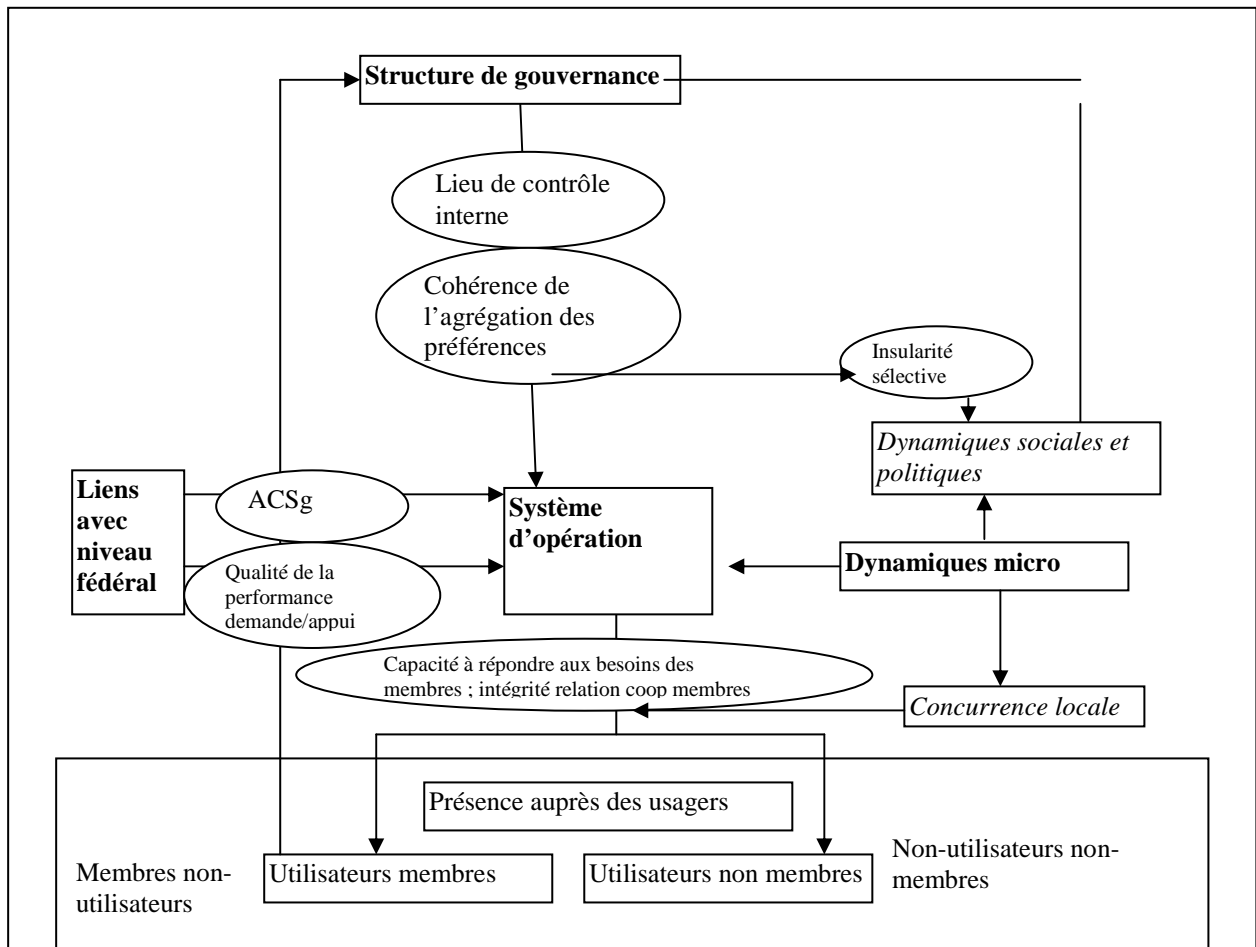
Structure de gouvernance

Lieu de contrôle interne

Cohérence de l'agrégation des préférences

Insularité sélective

Dynamiques sociales et politiques

Liens avec niveau fédéral

ACSg

Système d'opération

Qualité de la performance demande/appui

Dynamiques micro

Capacité à répondre aux besoins des membres ; intégrité relation coop membres

Concurrence locale

Présence auprès des usagers

Membres non-utilisateurs

Utilisateurs membres

Utilisateurs non membres

Non-utilisateurs non-membres